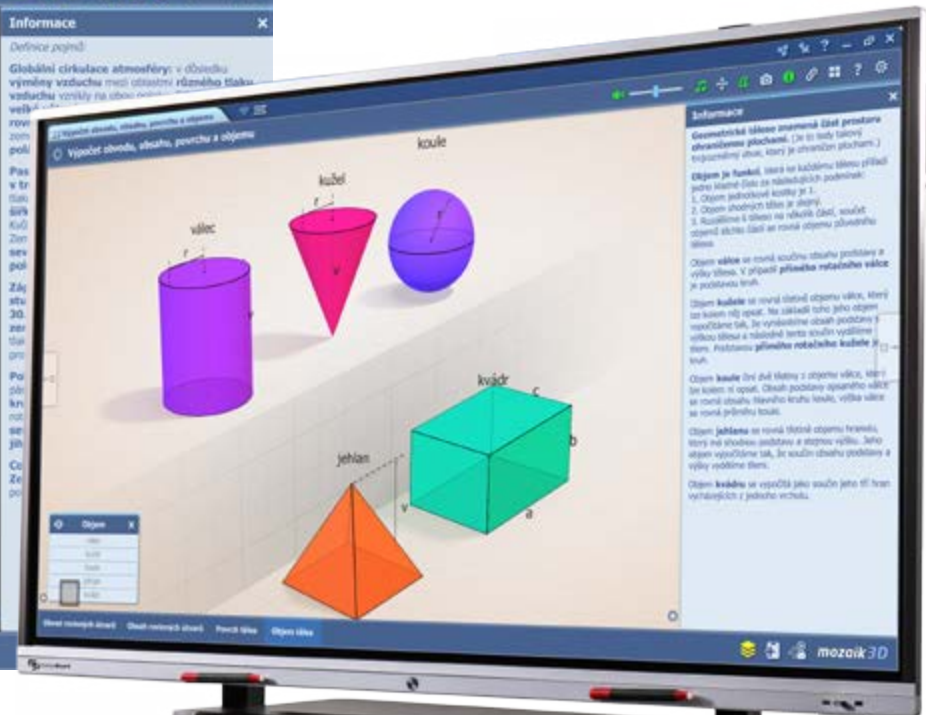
Informace
Definice pojmů:
Globální cirkulace atmosféry: v důsledku výměny vzduchu mezi oblastmi různého tlaku vzduchu vznikla na obou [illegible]
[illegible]

Výpočet obvodu, obsahu, povrchu a objemu

Informace
Geometrické těleso znamená část prostoru ohraničenou plochami. (Je to tedy takový trojrozměrný útvar, který je ohraničen plochami.)

Objem je funkce, která na každému tělesu přiřadí jedno kladné číslo za následujících podmínek:
1. Objem jednotkové kostky je 1.
2. Objem shodných těles je stejný.
3. Rozdělíme-li těleso na několik částí, součet objemů těchto částí se rovná objemu původního tělesa.

Objem válce se rovná součinu obsahu podstavy a výšky tělesa. V případě přímého rotačního válce je podstavou kruh.

Objem kužele se rovná třetině objemu válce, který lze kolem něj opsat. Na základě toho jeho objem vypočítáme tak, že vynásobíme obsah podstavy s výškou tělesa a násobek tento součin vydělíme třemi. Podstavou přímého rotačního kužele je kruh.

Objem koule činí dvě třetiny z objemu válce, který lze kolem ní opsat. Obsah podstavy opsaného válce se rovná obsahu hlavního kruhu koule, výška válce se rovná průměru koule.

Objem jehlanu se rovná třetině objemu hranolu, který má shodnou podstavu a stejnou výšku. Jeho objem vypočítáme tak, že součin obsahu podstavy a výšky vydělíme třemi.

Objem kvádru se vypočítá jako součin jeho tří hran vycházejících z jednoho vrcholu.

koule
kužel
válec
r
v
kvádr
c
b
a
jehlan
v

Objem
válec
kužel
koule
jehlan
kvádr

Obvod rovinných útvarů
Obsah rovinných útvarů
Povrch těles
Objem těles

mozaik3D